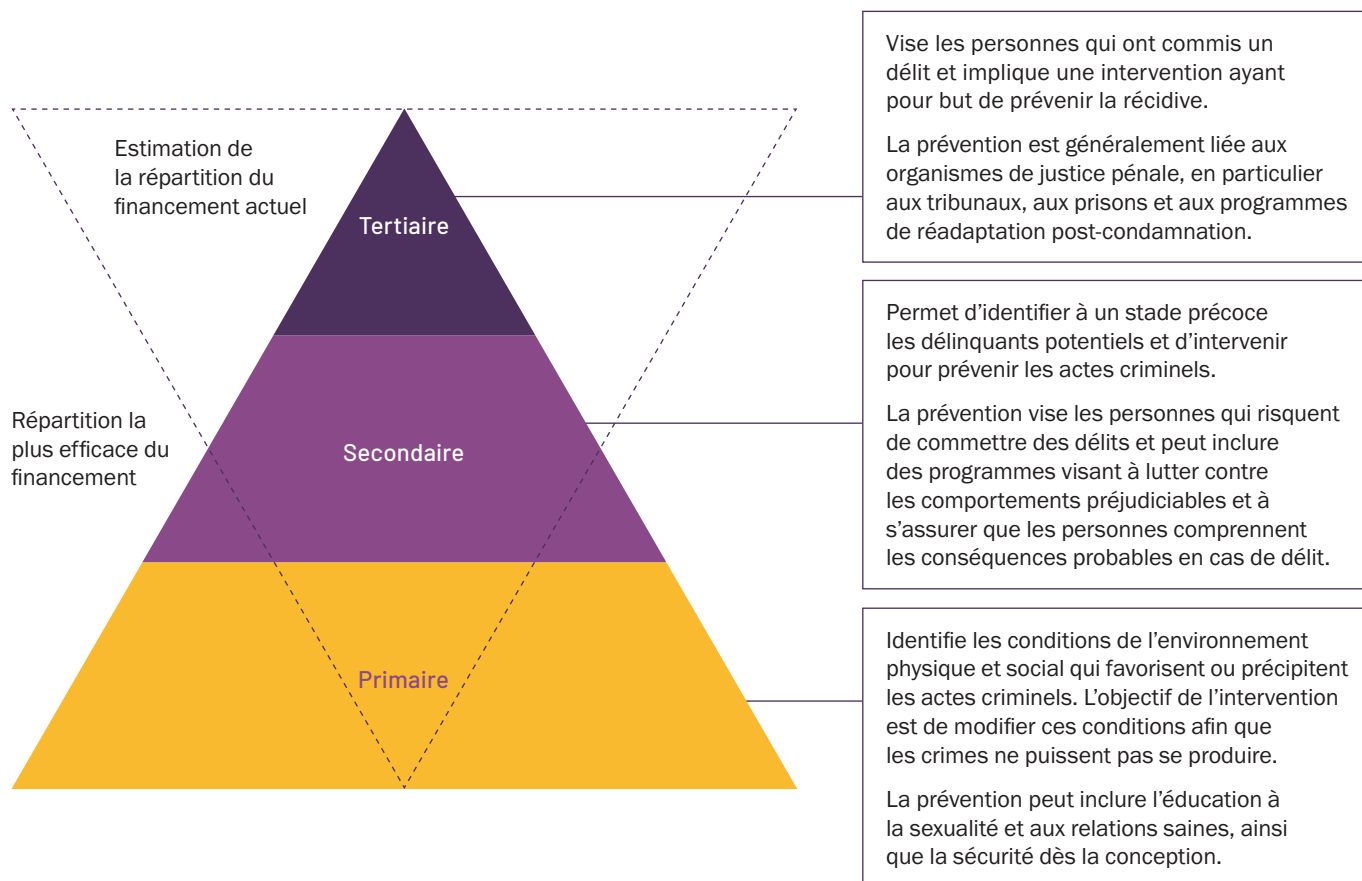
Estimation de la répartition du financement actuel

Répartition la plus efficace du financement

Tertiaire

Secondaire

Primaire

Vise les personnes qui ont commis un délit et implique une intervention ayant pour but de prévenir la récidive.

La prévention est généralement liée aux organismes de justice pénale, en particulier aux tribunaux, aux prisons et aux programmes de réadaptation post-condamnation.

Permet d'identifier à un stade précoce les délinquants potentiels et d'intervenir pour prévenir les actes criminels.

La prévention vise les personnes qui risquent de commettre des délits et peut inclure des programmes visant à lutter contre les comportements préjudiciables et à s'assurer que les personnes comprennent les conséquences probables en cas de délit.

Identifie les conditions de l'environnement physique et social qui favorisent ou précipitent les actes criminels. L'objectif de l'intervention est de modifier ces conditions afin que les crimes ne puissent pas se produire.

La prévention peut inclure l'éducation à la sexualité et aux relations saines, ainsi que la sécurité dès la conception.